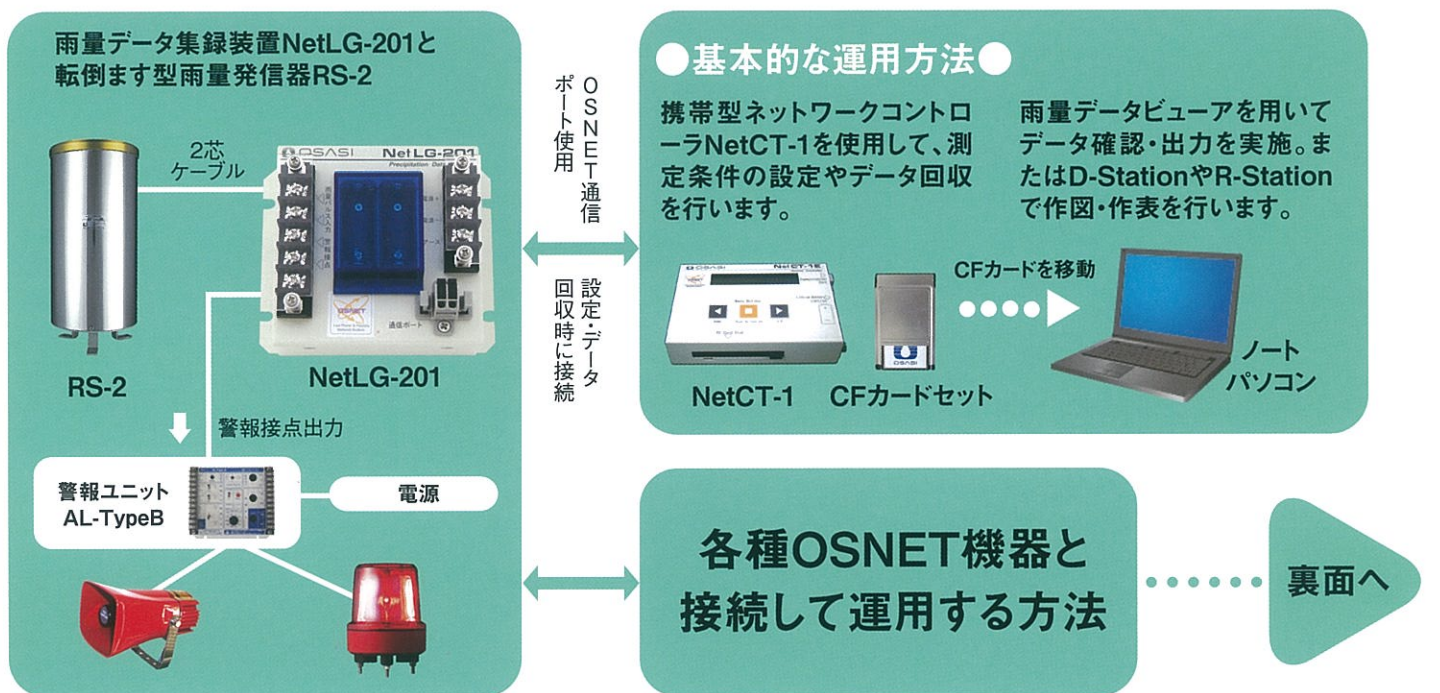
雨量データ集録装置NetLG-201と
転倒ます型雨量発信器RS-2

2芯
ケーブル

OSASI NetLG-201

RS-2

NetLG-201

警報接点出力

警報ユニット
AL-TypeB

電源

OSNET通信
ポート使用

設定・データ
回収時に接続

●基本的な運用方法●

携帯型ネットワークコントローラNetCT-1を使用して、測定条件の設定やデータ回収を行います。

雨量データビューアを用いてデータ確認・出力を実施。またはD-StationやR-Stationで作図・作表を行います。

CFカードを移動

NetCT-1

CFカードセット

ノート
パソコン

各種OSNET機器と
接続して運用する方法

裏面へ